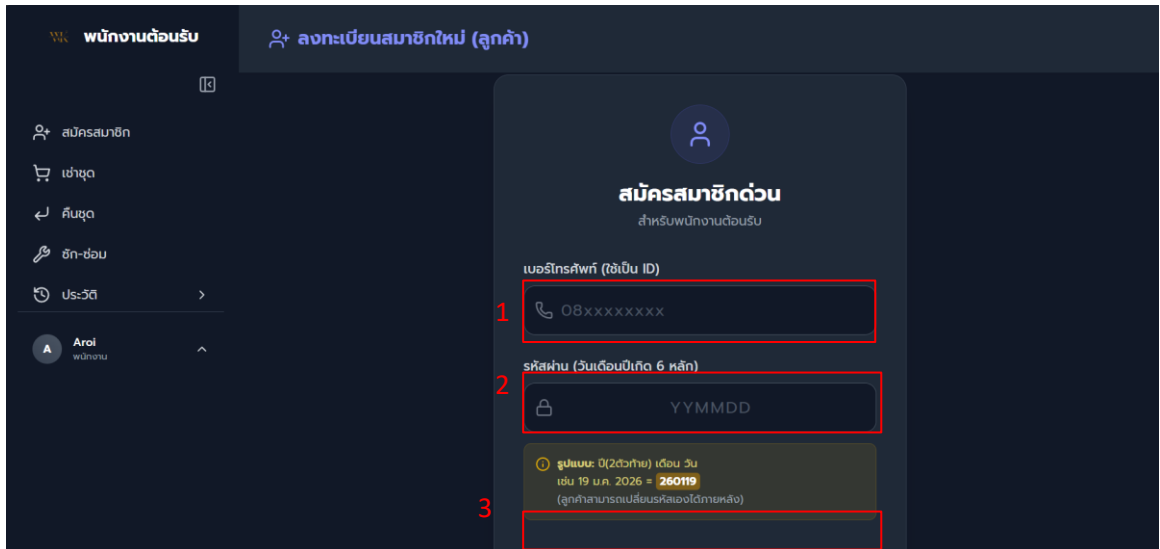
พนักงานต้อนรับ

ลงทะเบียนสมาชิกใหม่ (ลูกค้า)

สมัครสมาชิก
เช่าชุด
คืนชุด
ซัก-ซ่อม
ประวัติ

A Aroi
พนักงาน

สมัครสมาชิกด่วน
สำหรับพนักงานต้อนรับ

เบอร์โทรศัพท์ (ใช้เป็น ID)
1
08xxxxxxxx

รหัสผ่าน (วันเดือนปีเกิด 6 หลัก)
2
YYMMDD

รูปแบบ: ปี(2ตัวท้าย) เดือน วัน
เช่น 19 ม.ค. 2026 = 260119
(ลูกค้าสามารถเปลี่ยนรหัสเองได้ภายหลัง)

3